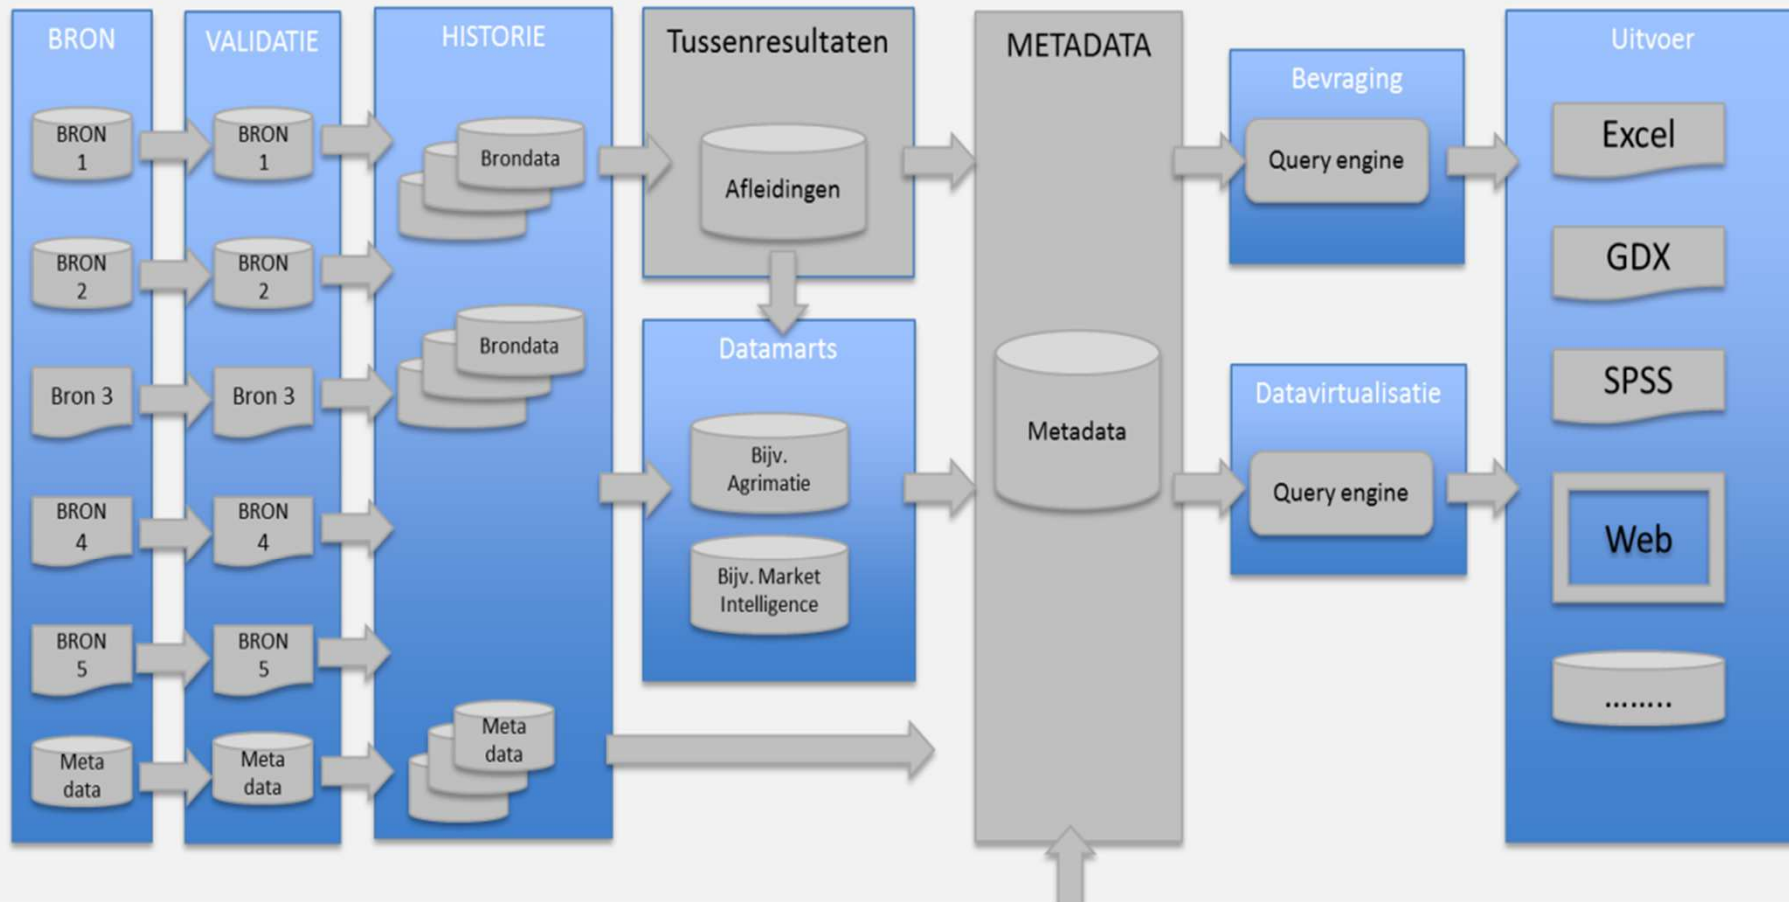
BRON

BRON 1

BRON 2

Bron 3

BRON 4

BRON 5

Meta data

VALIDATIE

BRON 1

BRON 2

Bron 3

BRON 4

BRON 5

Meta data

HISTORIE

Brondata

Brondata

Meta data

Tussenresultaten

Afleidingen

Datamarts

Bijv. Agrimatie

Bijv. Market Intelligence

METADATA

Metadata

Bevraging

Query engine

Datavirtualisatie

Query engine

Uitvoer

Excel

GDX

SPSS

Web

........